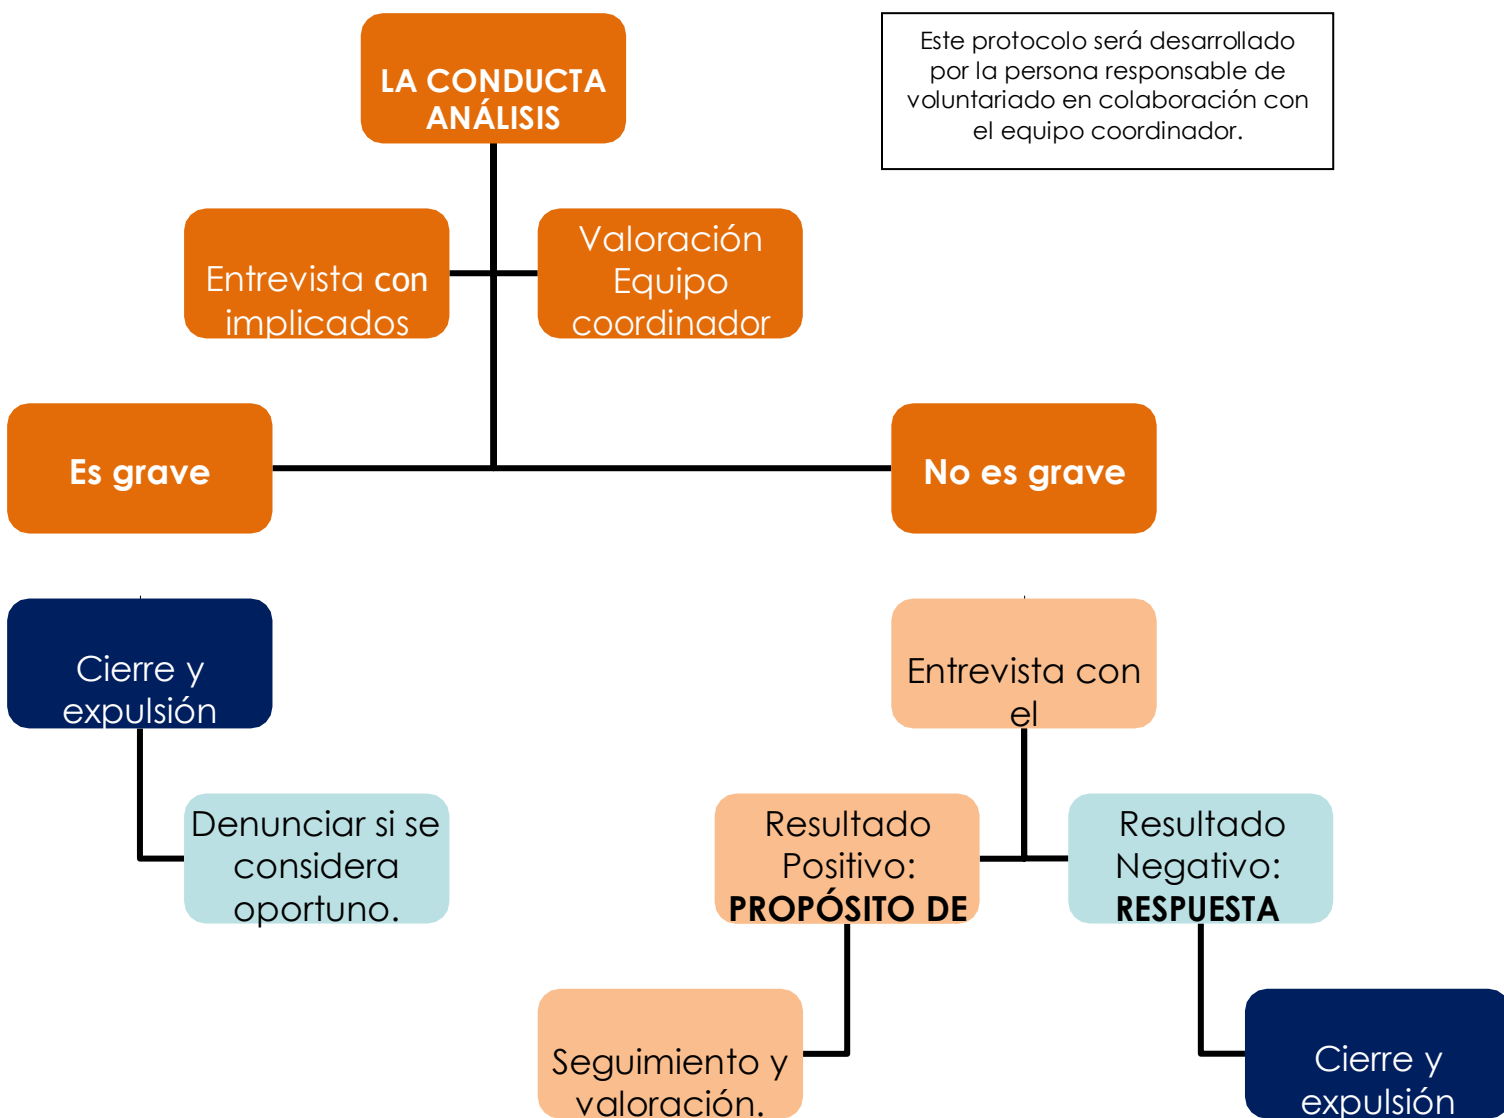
LA CONDUCTA ANÁLISIS

Este protocolo será desarrollado por la persona responsable de voluntariado en colaboración con el equipo coordinador.

Entrevista con implicados

Valoración Equipo coordinador

Es grave

No es grave

Cierre y expulsión

Entrevista con el

Denunciar si se considera oportuno.

Resultado Positivo: PROPÓSITO DE

Resultado Negativo: RESPUESTA

Seguimiento y valoración.

Cierre y expulsión